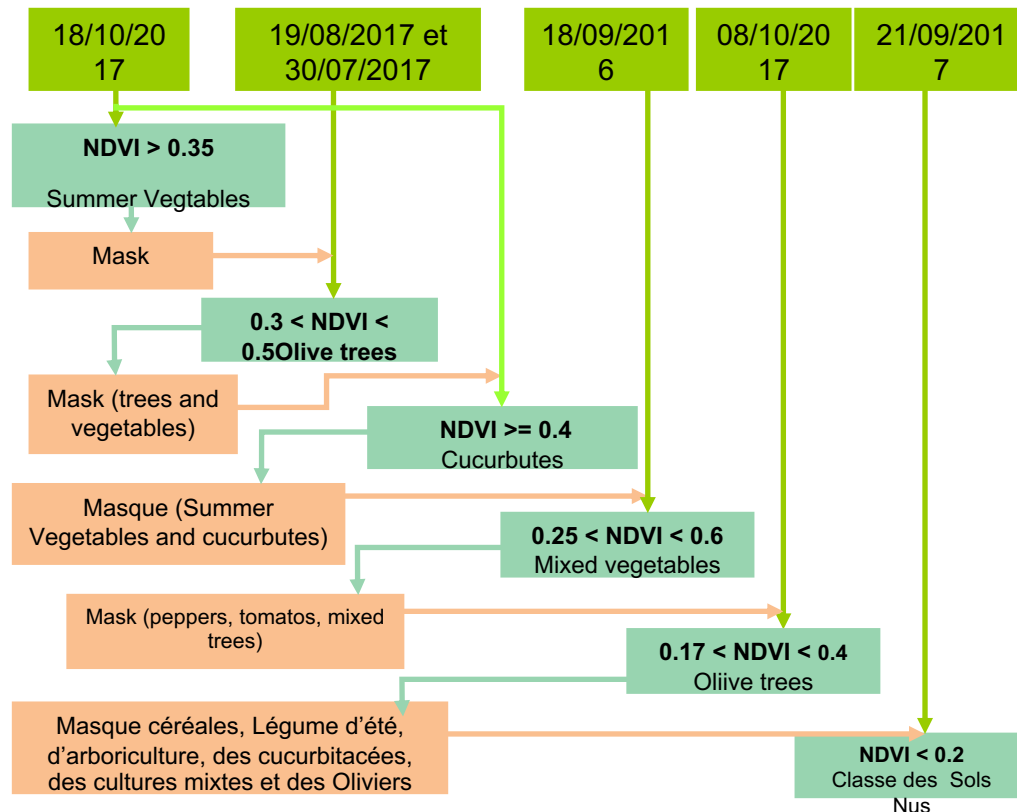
18/10/2017

19/08/2017 et 30/07/2017

18/09/2016

08/10/2017

21/09/2017

NDVI > 0.35

Summer Vegtables

Mask

0.3 < NDVI < 0.5Olive trees

Mask (trees and vegetables)

NDVI >= 0.4
Cucurbutes

Masque (Summer Vegetables and cucurbutes)

0.25 < NDVI < 0.6
Mixed vegetables

Mask (peppers, tomatos, mixed trees)

0.17 < NDVI < 0.4
Oliive trees

Masque céréales, Légume d'été, d'arboriculture, des cucurbitacées, des cultures mixtes et des Oliviers

NDVI < 0.2
Classe des Sols Nus